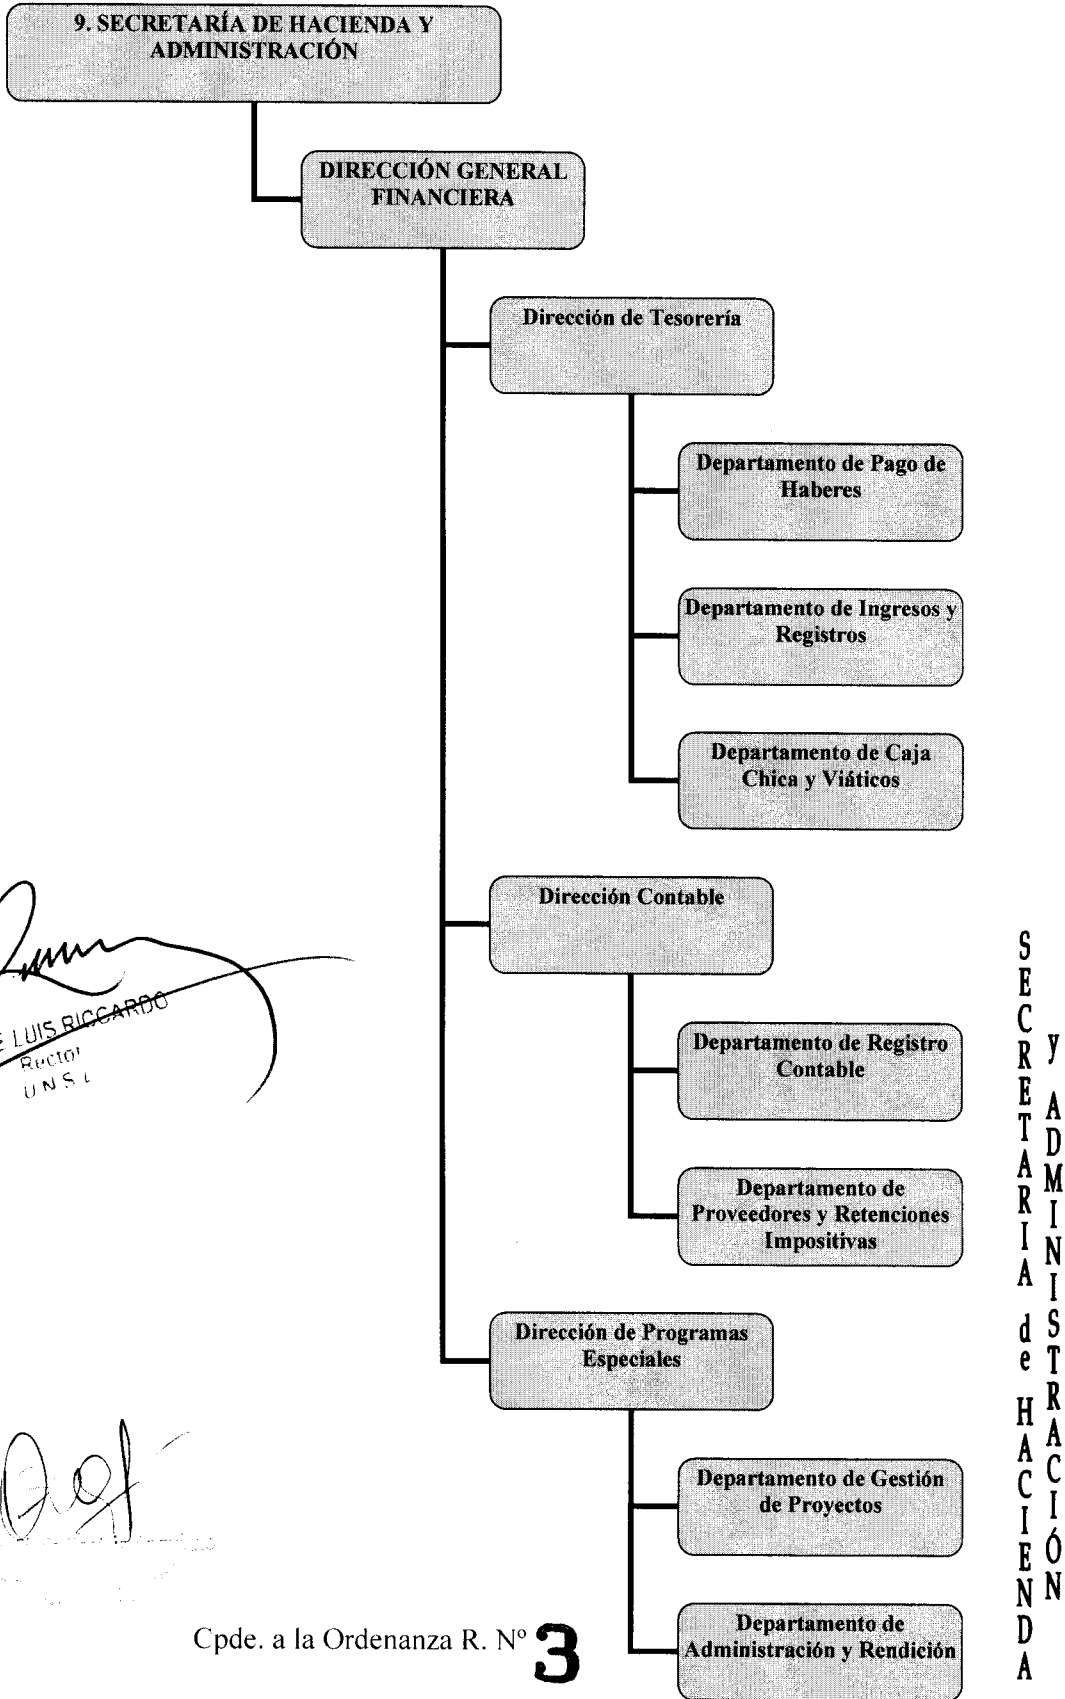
9. SECRETARÍA DE HACIENDA Y ADMINISTRACIÓN

DIRECCIÓN GENERAL FINANCIERA

Dirección de Tesorería

Departamento de Pago de Haberes

Departamento de Ingresos y Registros

Departamento de Caja Chica y Viáticos

Dirección Contable

Departamento de Registro Contable

Departamento de Proveedores y Retenciones Impositivas

Dirección de Programas Especiales

Departamento de Gestión de Proyectos

Departamento de Administración y Rendición

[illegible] LUIS RICCARDO
Rector
UNSL

Cpde. a la Ordenanza R. Nº 3

SECRETARIA de HACIENDA y ADMINISTRACIÓN